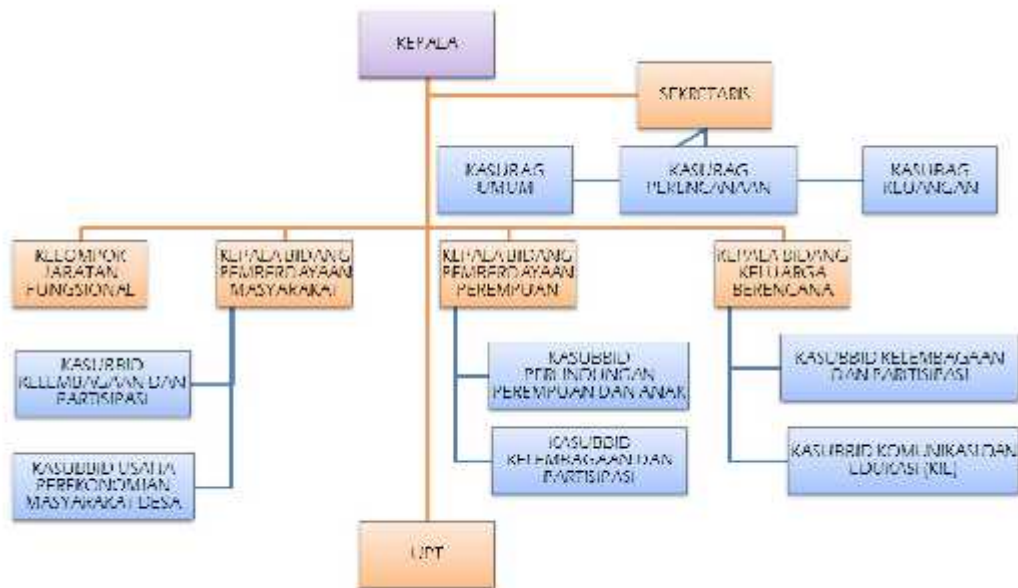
KEPALA

SEKRETARIS

KASUBAG UMUM

KASUBAG PERENCANAAN

KASUBAG KEUANGAN

KELOMPOK JABATAN FUNGSIONAL

KEPALA BIDANG PEMBERDAYAAN MASYARAKAT

KEPALA BIDANG PEMBERDAYAAN PEREMPUAN

KEPALA BIDANG KELUARGA BERENCANA

KASUBBID KELEMBAGAAN DAN PARTISIPASI

KASUBBID USAHA PEREKONOMIAN MASYARAKAT DESA

KASUBBID PERLINDUNGAN PEREMPUAN DAN ANAK

KASUBBID KELEMBAGAAN DAN PARTISIPASI

KASUBBID KELEMBAGAAN DAN PARTISIPASI

KASUBBID KOMUNIKASI DAN EDUKASI (KIE)

UPT